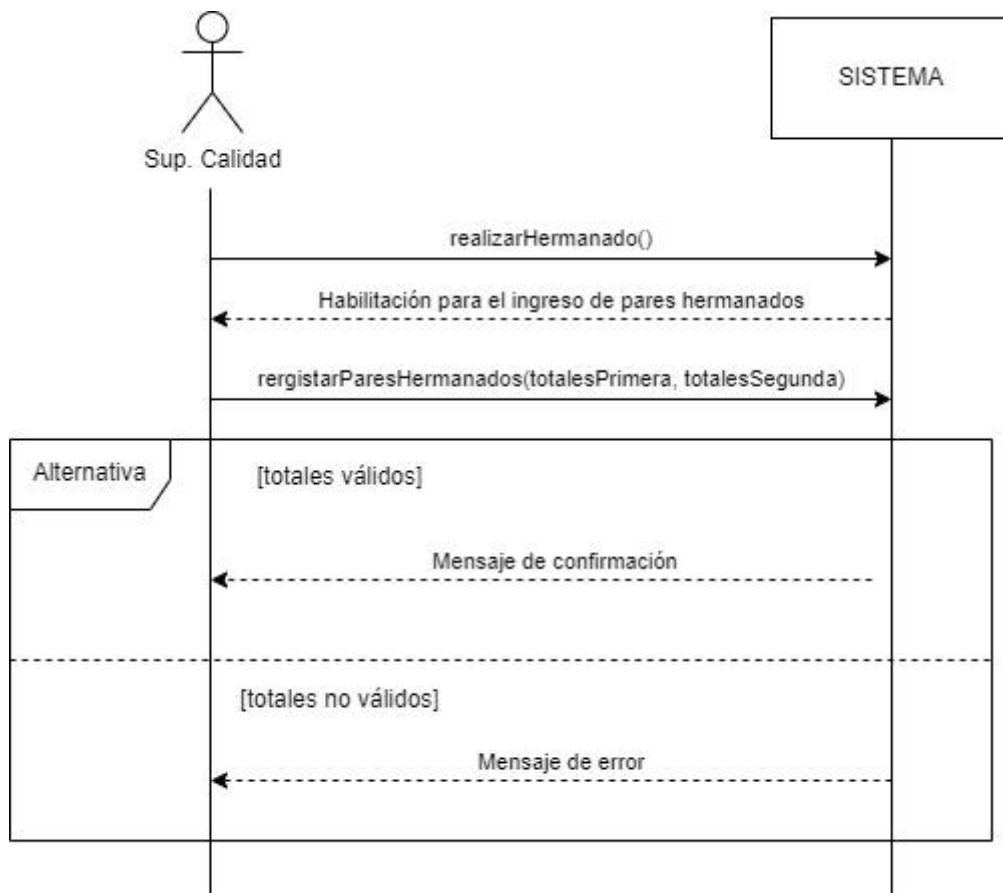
Sup. Calidad

SISTEMA

realizarHermanado()

Habilitación para el ingreso de pares hermanados

rergistarParesHermanados(totalesPrimera, totalesSegunda)

Alternativa

[totales válidos]

Mensaje de confirmación

[totales no válidos]

Mensaje de error